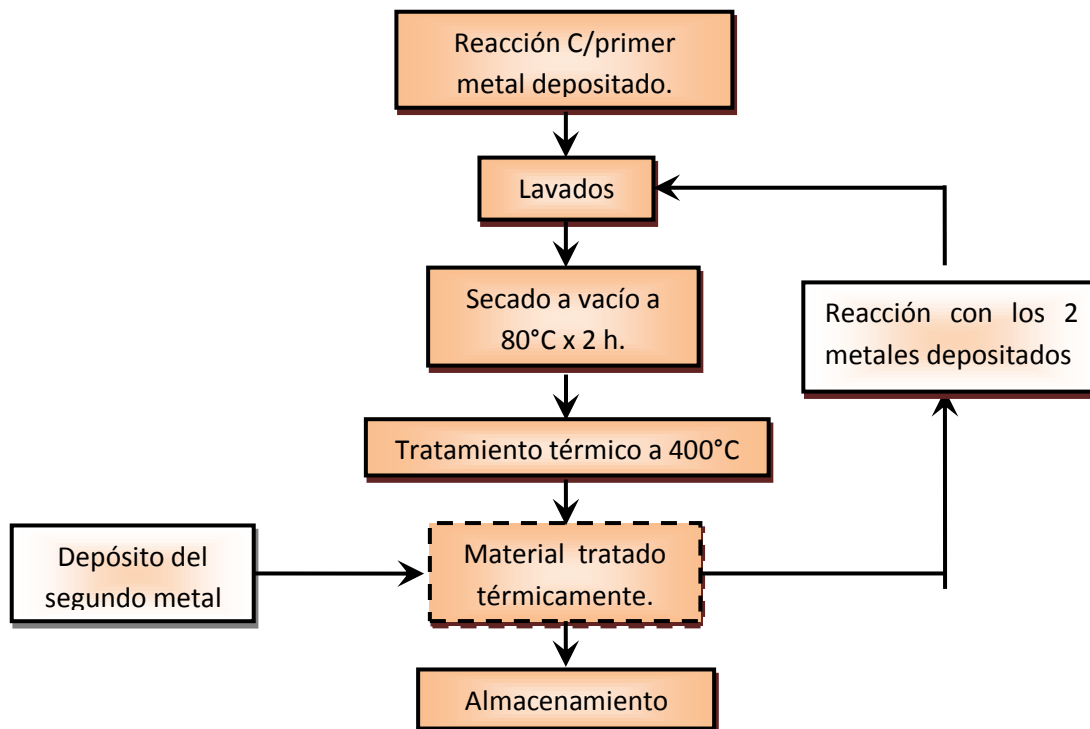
Reacción C/primer metal depositado.

Lavados

Secado a vacío a 80°C x 2 h.

Tratamiento térmico a 400°C

Depósito del segundo metal

Material tratado térmicamente.

Almacenamiento

Reacción con los 2 metales depositados